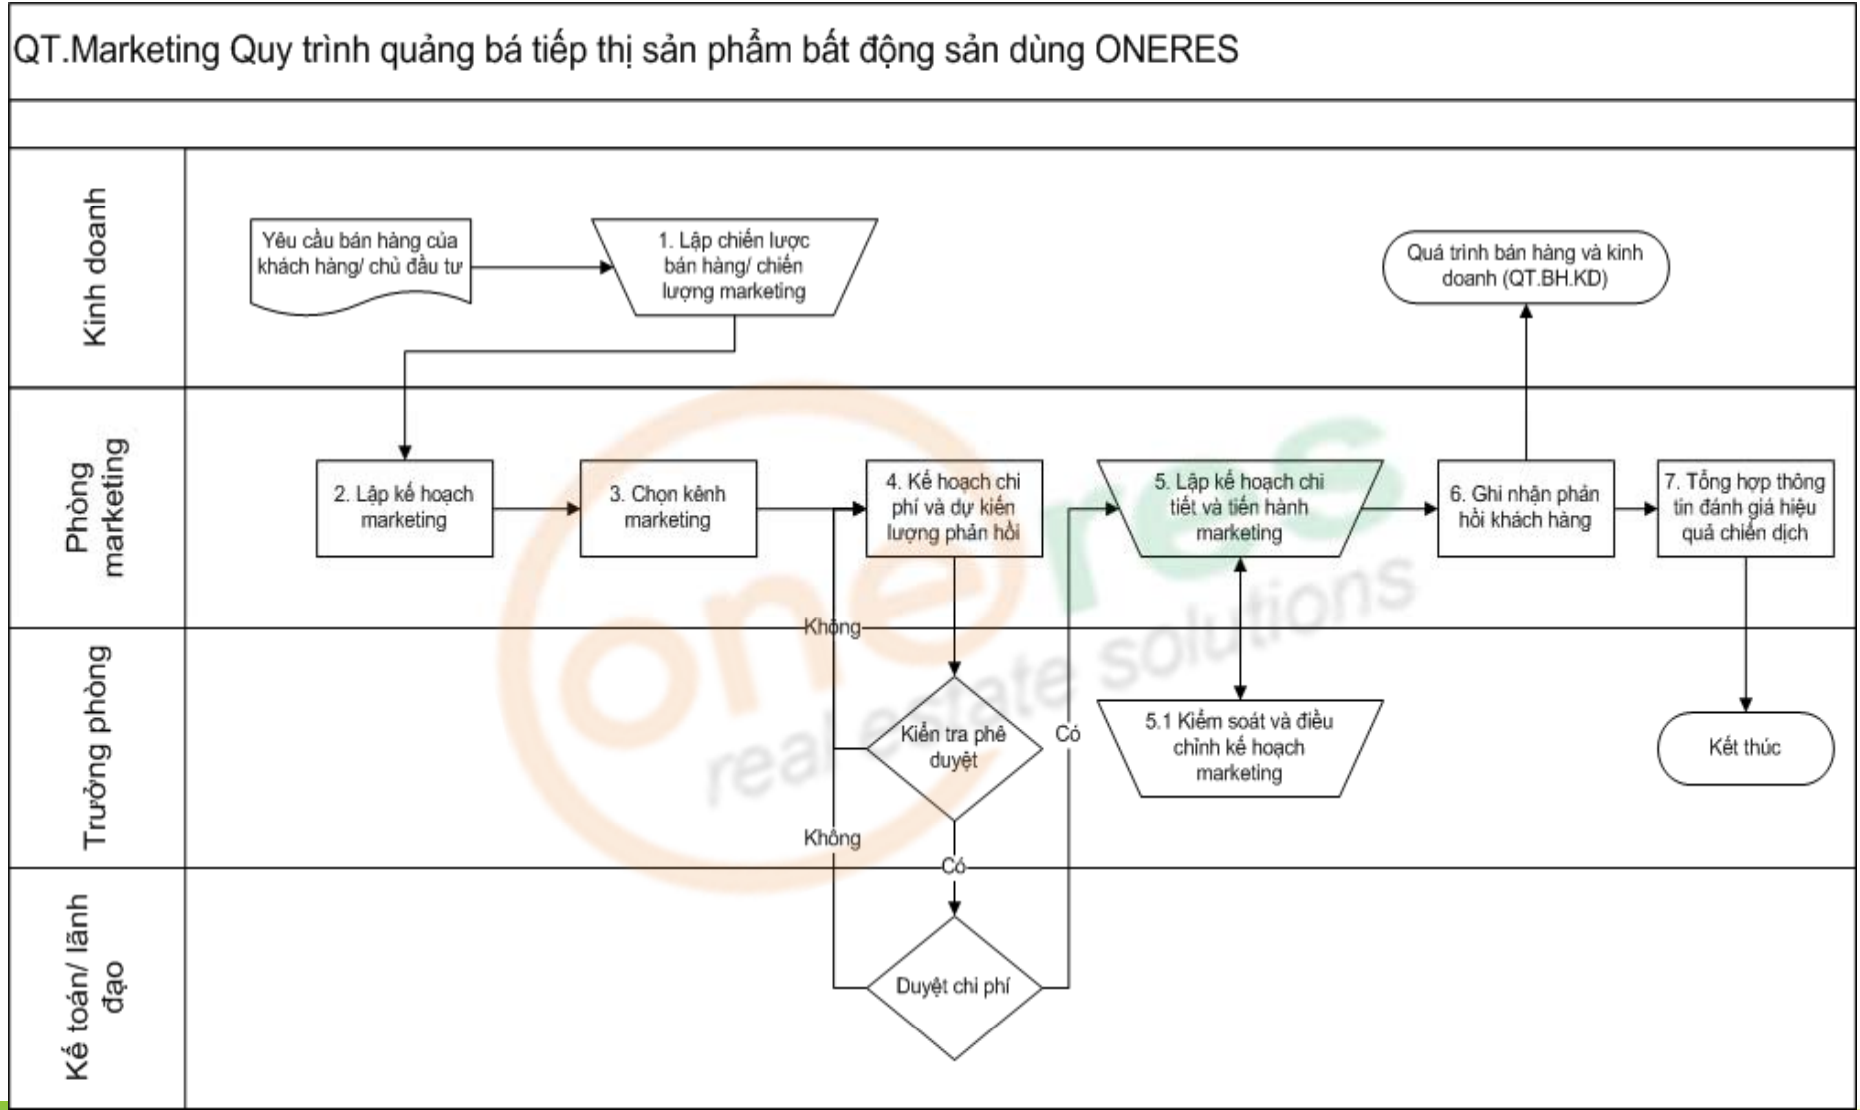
QT.Marketing Quy trình quảng bá tiếp thị sản phẩm bất động sản dùng ONERES

Kinh doanh

Yêu cầu bán hàng của khách hàng/ chủ đầu tư

1. Lập chiến lược bán hàng/ chiến lược marketing

Quá trình bán hàng và kinh doanh (QT.BH.KD)

Phòng marketing

2. Lập kế hoạch marketing

3. Chọn kênh marketing

4. Kế hoạch chi phí và dự kiến lượng phản hồi

5. Lập kế hoạch chi tiết và tiến hành marketing

6. Ghi nhận phản hồi khách hàng

7. Tổng hợp thông tin đánh giá hiệu quả chiến dịch

Trưởng phòng

Không

Kiển tra phê duyệt

Có

5.1 Kiểm soát và điều chỉnh kế hoạch marketing

Kết thúc

Không

Có

Kế toán/ lãnh đạo

Duyệt chi phí

oneres real estate solutions